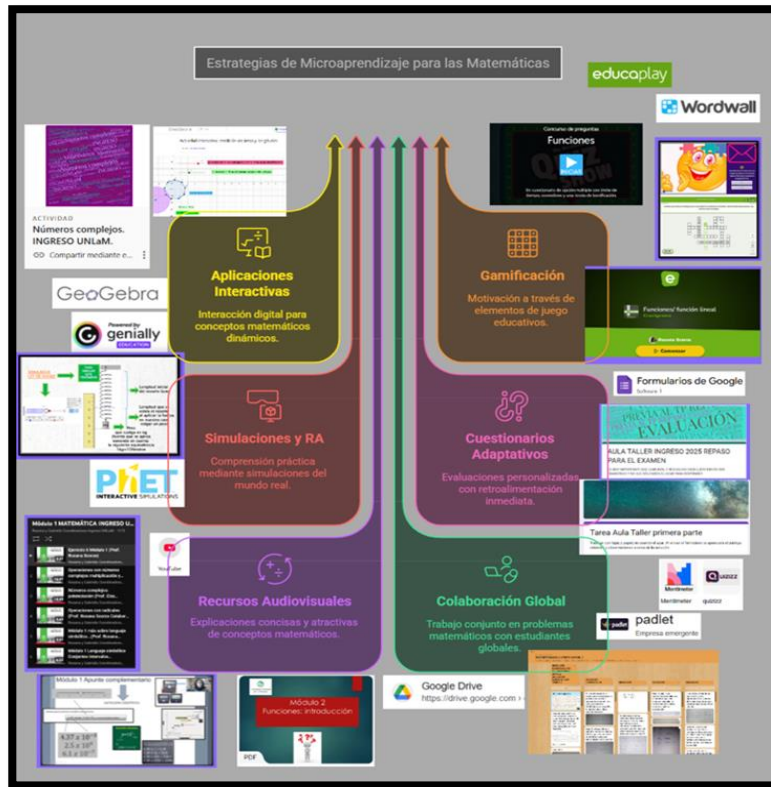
Estrategias de Microaprendizaje para las Matemáticas

educaplay

Wordwall

ACTIVIDAD
Números complejos. INGRESO UNLaM.
Compartir mediante e...

Concurso de preguntas
Funciones

GeoGebra

Powered by genially EDUCATION

Aplicaciones Interactivas
Interacción digital para conceptos matemáticos dinámicos.

Gamificación
Motivación a través de elementos de juego educativos.

Funciones/ función lineal
Comenzar

Formularios de Google

Simulaciones y RA
Comprensión práctica mediante simulaciones del mundo real.

Cuestionarios Adaptativos
Evaluaciones personalizadas con retroalimentación inmediata.

EVALUACIÓN
AULA TALLER INGRESO 2025 REPASO PARA EL EXAMEN

PhET INTERACTIVE SIMULATIONS

Tarea Aula Taller primera parte

Módulo 1 MATEMÁTICA INGRESO U...

YouTube

Mentimeter
quizizz

Recursos Audiovisuales
Explicaciones concisas y atractivas de conceptos matemáticos.

Colaboración Global
Trabajo conjunto en problemas matemáticos con estudiantes globales.

padlet
Empresa emergente

Módulo 1 Apunte complementario

Módulo 2
Funciones: introducción

PDF

Google Drive
https://drive.google.com ›